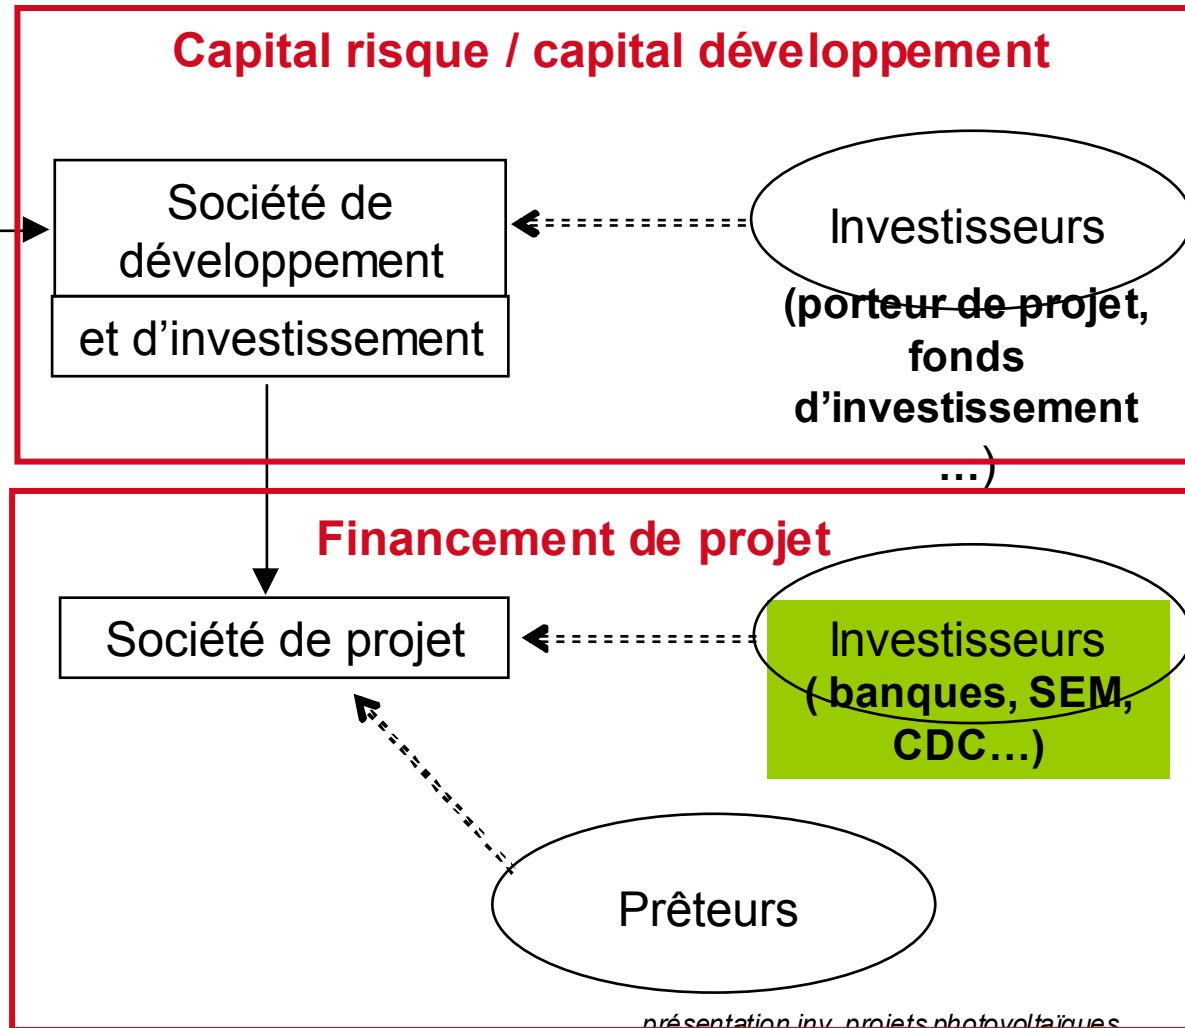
Capital risque / capital développement

Société de développement

et d'investissement

Investisseurs

(porteur de projet, fonds d'investissement …)

Financement de projet

Société de projet

Investisseurs ( banques, SEM, CDC…)

Prêteurs

présentation inv. projets photovoltaïques